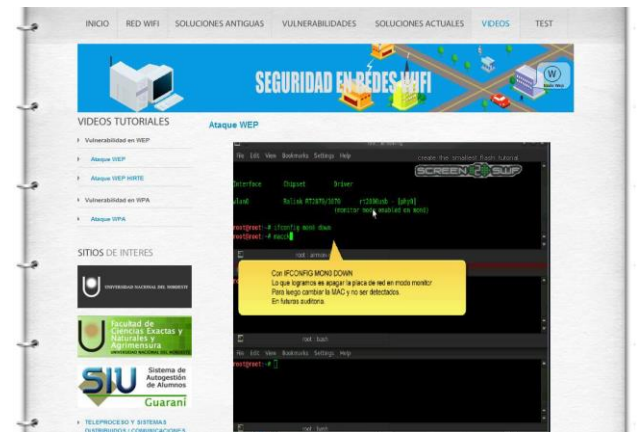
INICIO RED WIFI SOLUCIONES ANTIGUAS VULNERABILIDADES SOLUCIONES ACTUALES VIDEOS TEST

SEGURIDAD EN REDES WIFI

VIDEOS TUTORIALES

Vulnerabilidad en WEP

Ataque WEP

Ataque WEP HIRTE

Vulnerabilidad en WPA

Ataque WPA

SITIOS DE INTERES

UNIVERSIDAD NACIONAL DEL NORDESTE

Facultad de Ciencias Exactas y Naturales y Agrimensura
UNIVERSIDAD NACIONAL DEL NORDESTE

SIU Sistema de Autogestión de Alumnos Guaraní

TELEPROCESO Y SISTEMAS DISTRIBUIDOS / COMUNICACIONES

Ataque WEP

File Edit View Bookmarks Settings Help

create the smallest flash tutorial

SCREEN SWF

Interface Chipset Driver

wlan0 Ralink RT2870/3070 rt2800usb - [phy0]
(monitor mode enabled on mon0)

root@root:~# ifconfig mon0 down
root@root:~# macch

root : airmon

Con IFCONFIG MON0 DOWN
Lo que logramos es apagar la placa de red en modo monitor
Para luego cambiar la MAC y no ser detectados
En futuras auditoria.

root : bash

File Edit View Bookmarks Settings Help

root@root:~#

root : bash